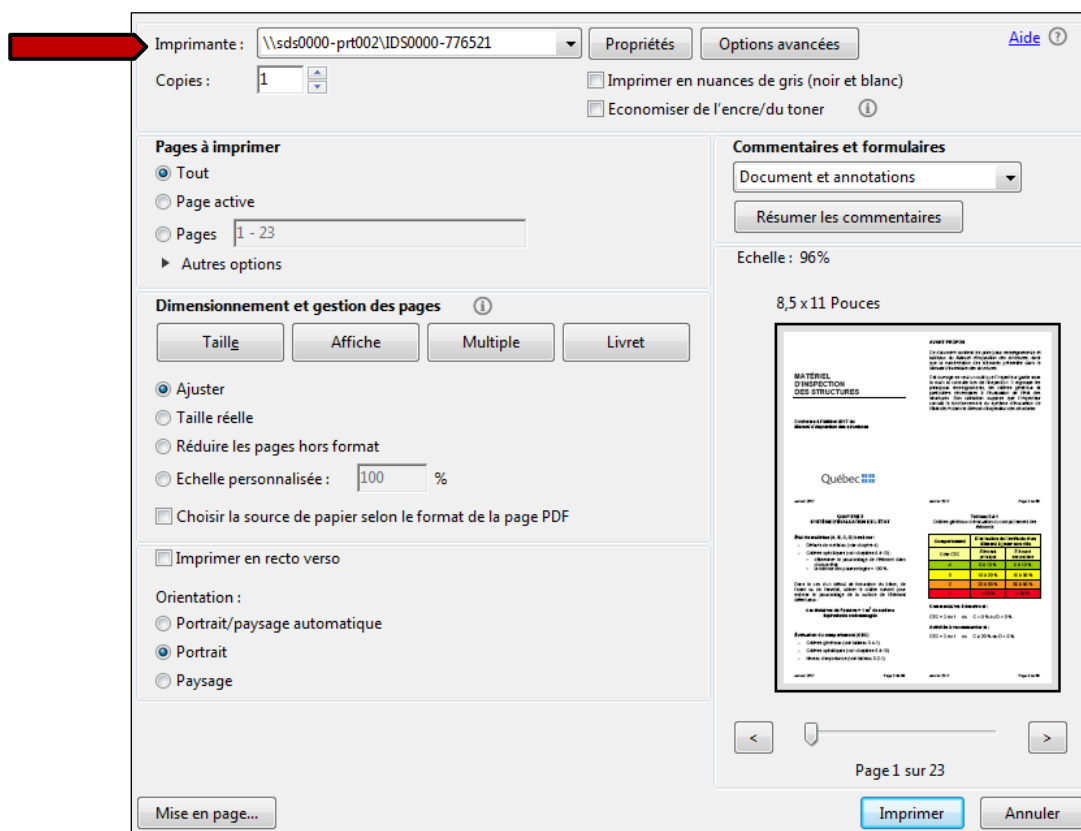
Imprimante : \\sds0000-prt002\IDS0000-776521
Propriétés
Options avancées
Aide
Copies : 1
Imprimer en nuances de gris (noir et blanc)
Economiser de l'encre/du toner

Pages à imprimer
Tout
Page active
Pages 1 - 23
Autres options

Commentaires et formulaires
Document et annotations
Résumer les commentaires

Echelle : 96%

8,5 x 11 Pouces

Dimensionnement et gestion des pages
Taille
Affiche
Multiple
Livret

Ajuster
Taille réelle
Réduire les pages hors format
Echelle personnalisée : 100 %
Choisir la source de papier selon le format de la page PDF

Imprimer en recto verso

Orientation :
Portrait/paysage automatique
Portrait
Paysage

MATÉRIEL
D'INSPECTION
DES STRUCTURES

Québec

<
>
Page 1 sur 23

Mise en page...
Imprimer
Annuler